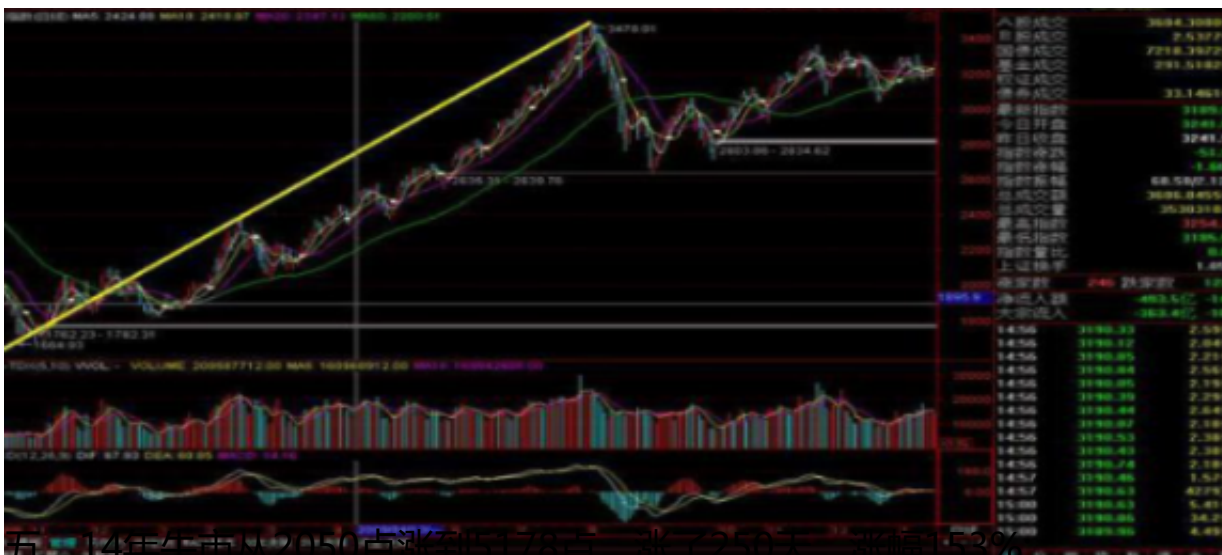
MA5 2424.80 MA10 2415.87 MA20 2387.41 MA60 2280.03

3478.01

2636.38 - 2639.76

2603.86 - 2634.62

1762.23 - 1782.31

1664.93

VOL VOLUME MA5 MA10

DIF DEA MACD

3400
3200
3000
2800
2600
2400
2200
2000
1800

1895.5

A股成交 3684.3088
B股成交 2.5327
国债成交 7218.3922
基金成交 291.5182
权证成交
债券成交 33.1463
最新指数 3189
今日开盘 3241
昨日收盘 3241
指数涨跌 -51
指数涨幅 -1.6
指数振幅
总成交额
总成交量
最高指数 3254
最低指数 3186
指数量比
上证换手 1.4
涨家数 246 跌家数 12
净流入额 -483.5亿
大宗流入 -363.4亿

| 14:56 | 3190.33 | 2.59 |
|---|---|---|
| 14:56 | 3190.12 | 2.84 |
| 14:56 | 3190.85 | 2.21 |
| 14:56 | 3190.84 | 2.56 |
| 14:56 | 3190.85 | 2.19 |
| 14:56 | 3190.39 | 2.29 |
| 14:56 | 3190.44 | 2.64 |
| 14:56 | 3190.97 | 2.18 |
| 14:56 | 3190.53 | 2.38 |
| 14:56 | 3190.43 | 2.38 |
| 14:56 | 3190.74 | 2.18 |
| 14:57 | 3190.46 | 1.57 |
| 14:57 | 3190.63 | 4275 |
| 15:00 | 3190.63 | 5.41 |
| 15:00 | 3190.86 | 34.2 |
| 15:00 | 3189.96 | 4.49 |

方：14年年末从2050点涨到近3478点，一举750点，涨幅153%